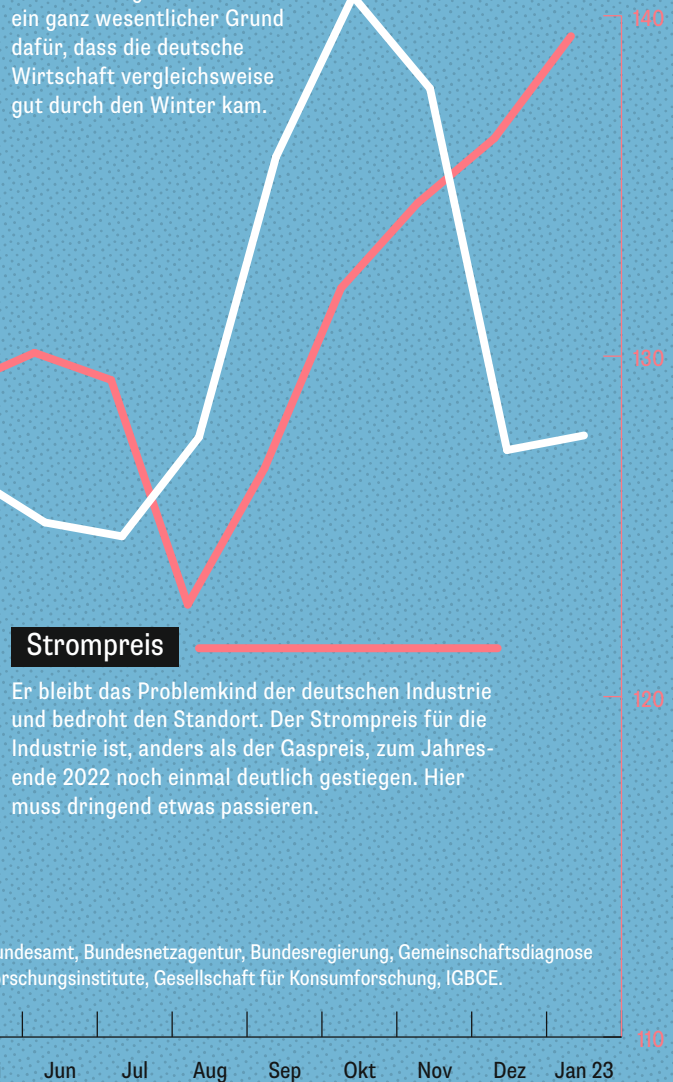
ein ganz wesentlicher Grund dafür, dass die deutsche Wirtschaft vergleichsweise gut durch den Winter kam.

140

130

Strompreis

Er bleibt das Problemkind der deutschen Industrie und bedroht den Standort. Der Strompreis für die Industrie ist, anders als der Gaspreis, zum Jahresende 2022 noch einmal deutlich gestiegen. Hier muss dringend etwas passieren.

120

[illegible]ndesamt, Bundesnetzagentur, Bundesregierung, Gemeinschaftsdiagnose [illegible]rschungsinstitute, Gesellschaft für Konsumforschung, IGBCE.

110

Jun Jul Aug Sep Okt Nov Dez Jan 23